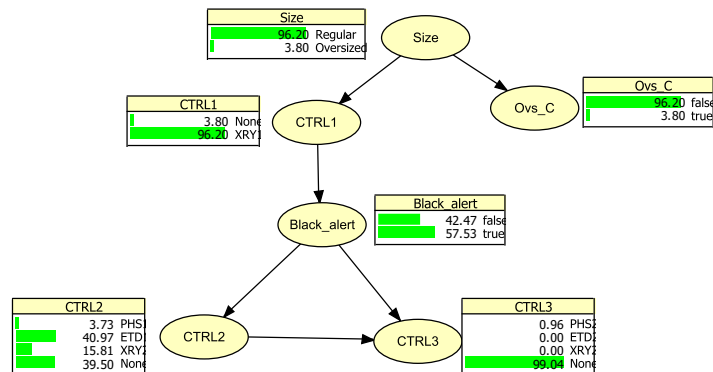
Size

| Size | |
|---|---|
| 96.20 | Regular |
| 3.80 | Oversized |

| CTRL1 | |
|---|---|
| 3.80 | None |
| 96.20 | XRY1 |

CTRL1

Ovs_C

| Ovs_C | |
|---|---|
| 96.20 | false |
| 3.80 | true |

Black_alert

| Black_alert | |
|---|---|
| 42.47 | false |
| 57.53 | true |

| CTRL2 | |
|---|---|
| 3.73 | PHS1 |
| 40.97 | ETD1 |
| 15.81 | XRY2 |
| 39.50 | None |

CTRL2

CTRL3

| CTRL3 | |
|---|---|
| 0.96 | PHS2 |
| 0.00 | ETD2 |
| 0.00 | XRY2 |
| 99.04 | None |